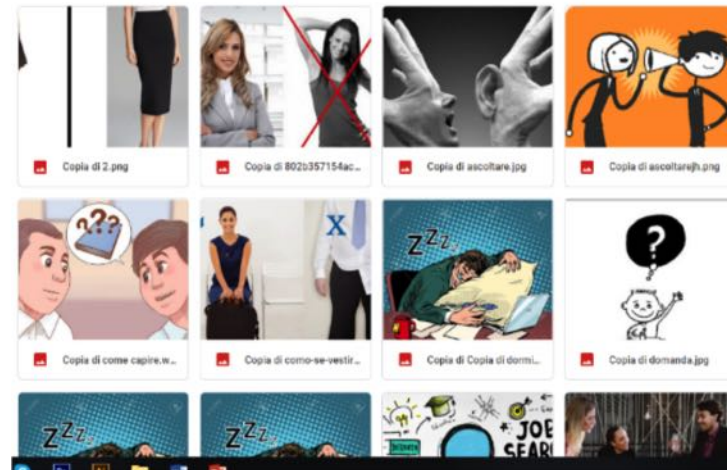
Copia di 2.png

Copia di 802b357154ac...

Copia di ascoltare.jpg

Copia di ascoltarejh.png

???

Copia di come capire.w...

X

Copia di come-se-vestir...

ZZZ

Copia di Copia di dormi...

?

Copia di domanda.jpg

ZZZ

ZZZ

JOB SEAR